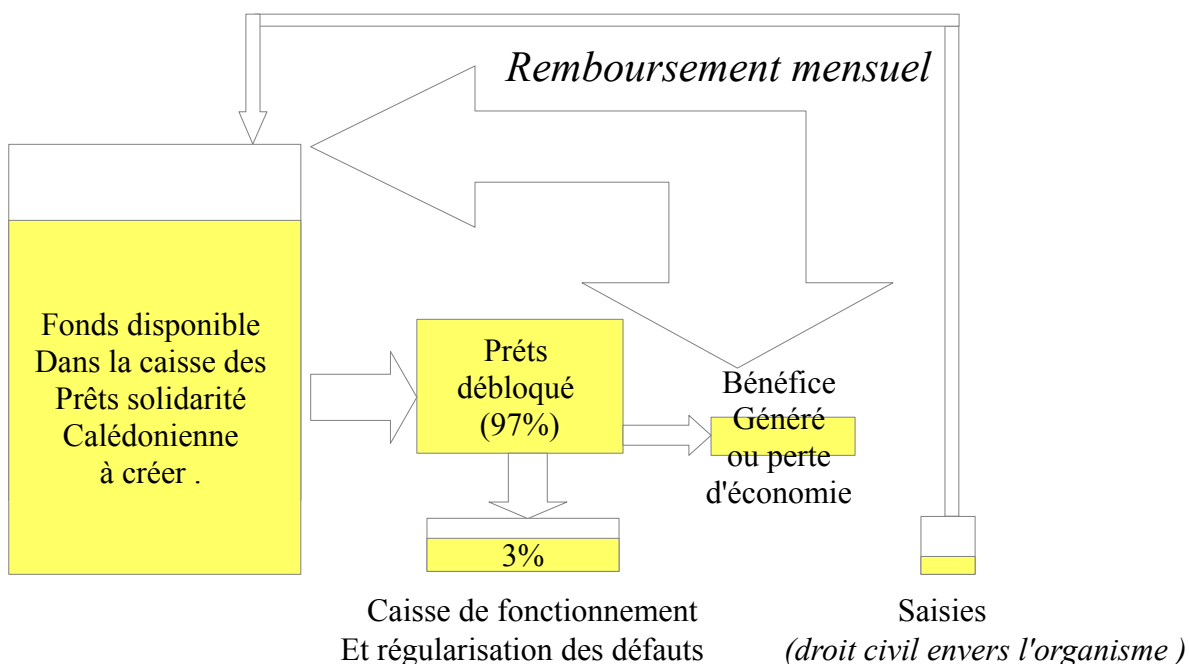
Remboursement mensuel

Fonds disponible Dans la caisse des Prêts solidarité Calédonienne à créer .

Préts débloqué (97%)

Bénéfice Généré ou perte d'économie

3%

Caisse de fonctionnement Et régularisation des défauts

Saisies
(droit civil envers l'organisme )